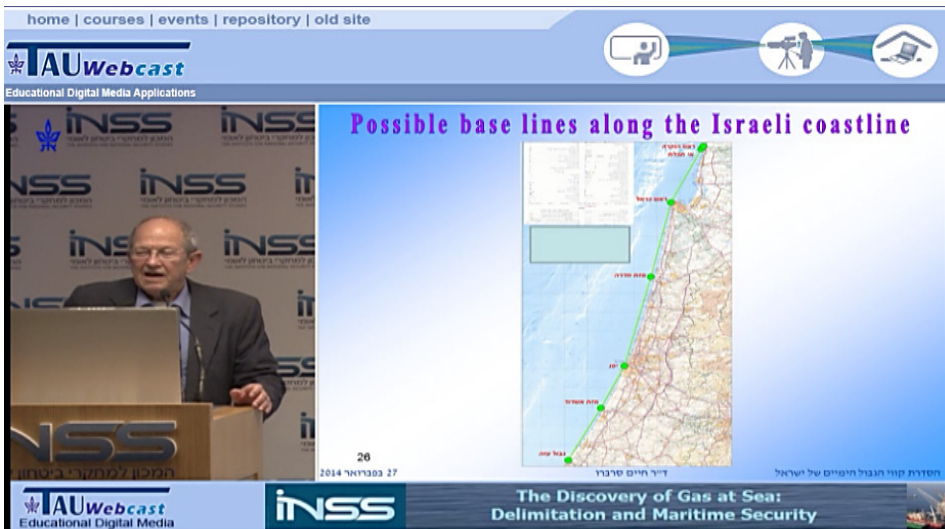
home | courses | events | repository | old site

TAUWebcast
Educational Digital Media Applications

INSS
המכון למחקרי ביטחון לאומי

Possible base lines along the Israeli coastline

26
27 בנובמבר 2014
ד"ר חיים סרברו
הסדרת קווי הגבול הימיים של ישראל

TAUWebcast
Educational Digital Media

INSS

The Discovery of Gas at Sea:
Delimitation and Maritime Security